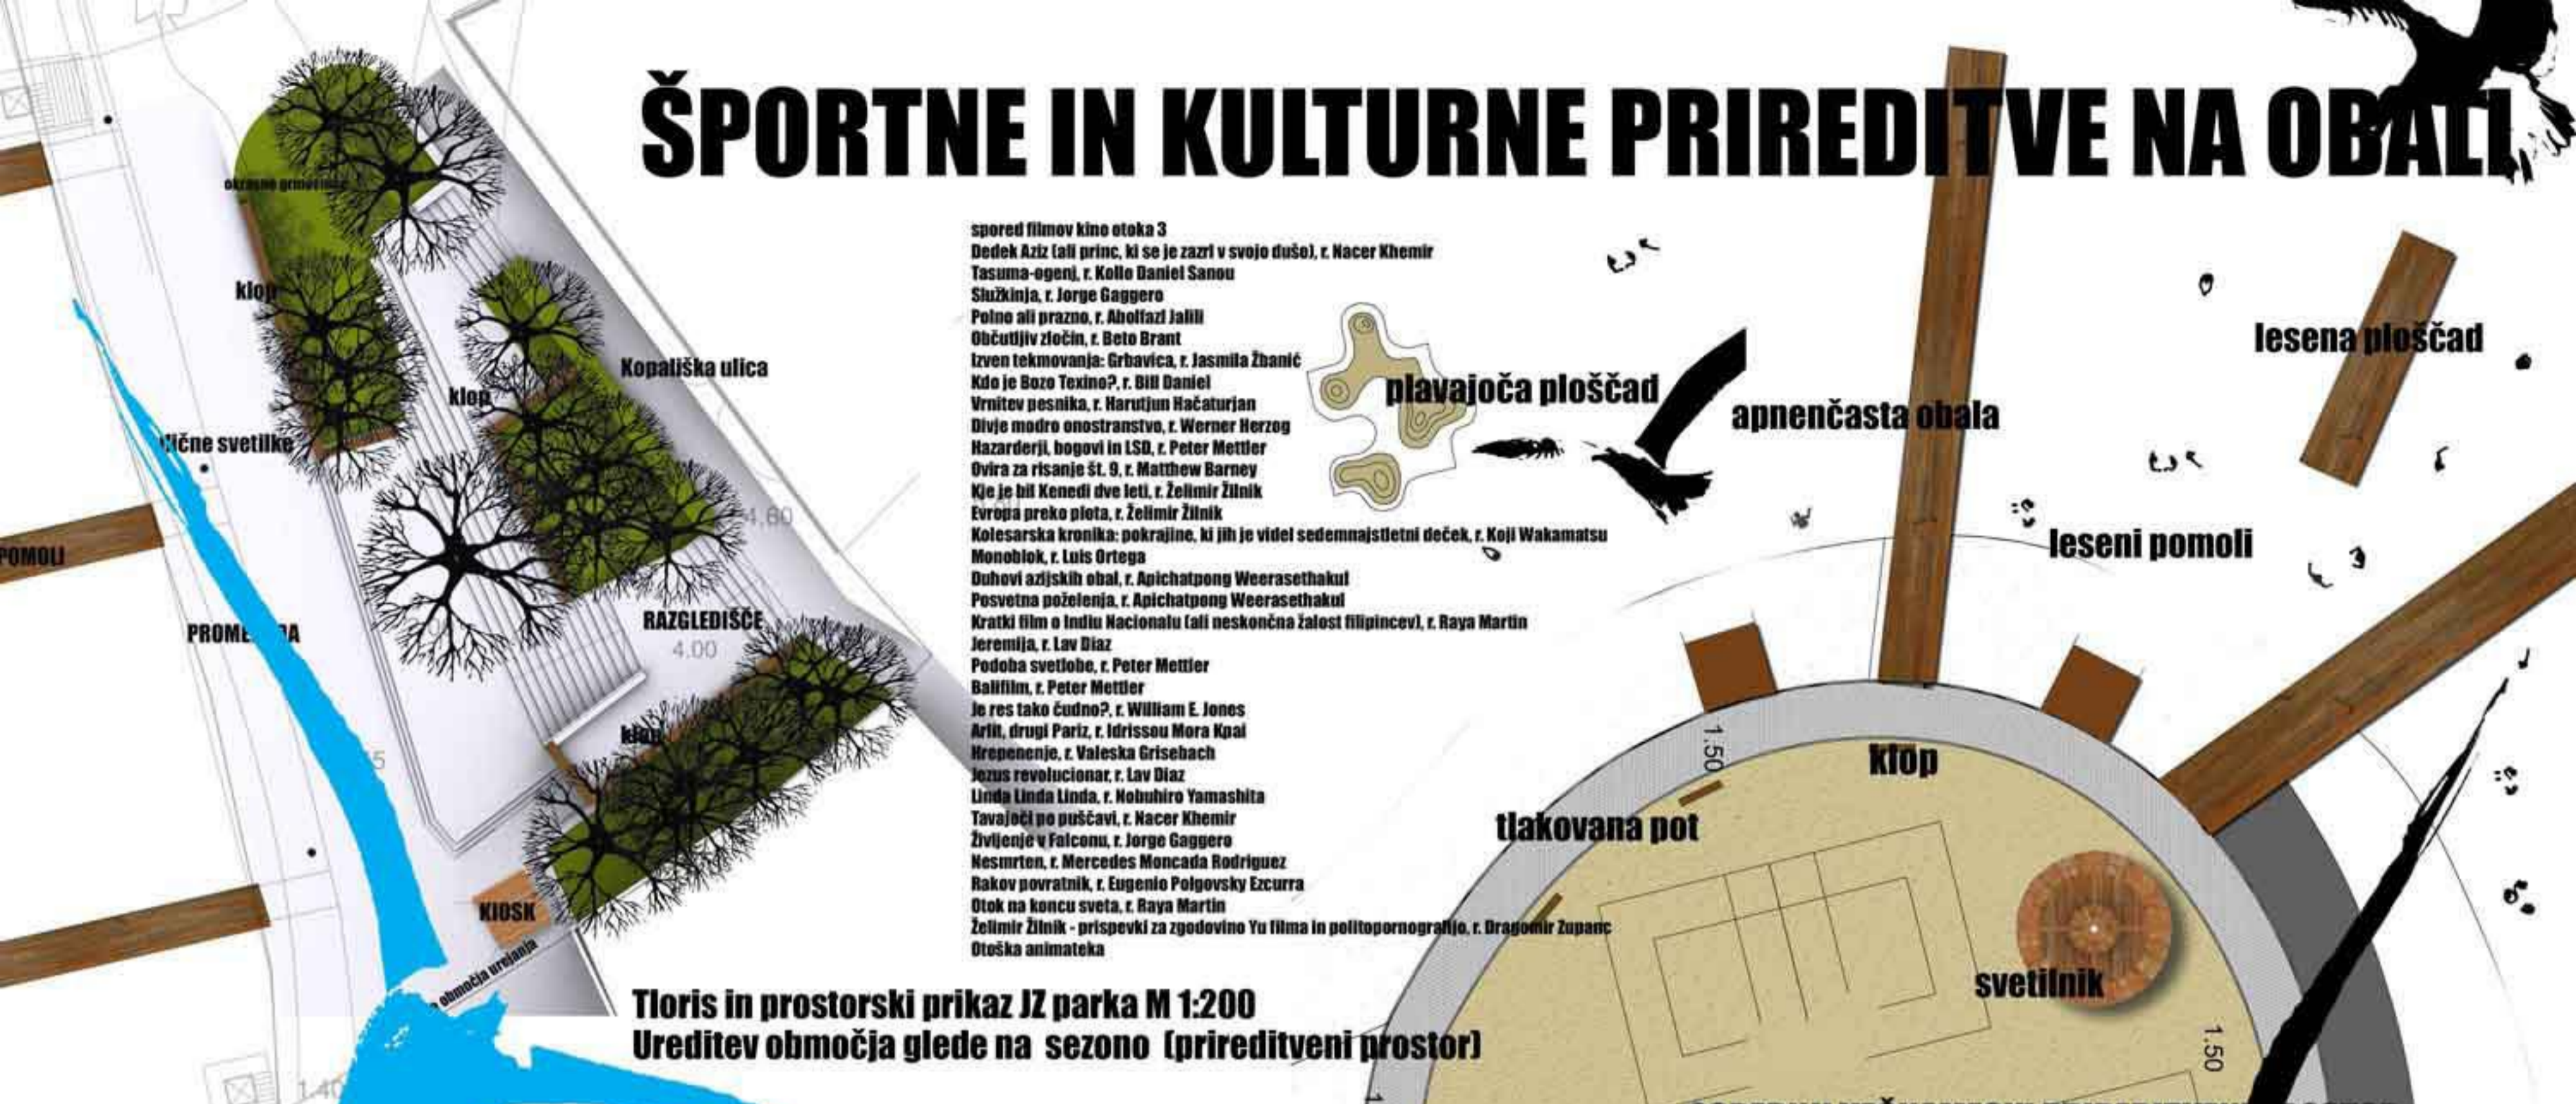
ŠPORTNE IN KULTURNE PRIREDITVE NA OBALI

spored filmov kino otoka 3
Dedek Aziz (ali princ, ki se je zazrl v svojo dušo), r. Nacer Khemir
Tasuma-ogenj, r. Kollo Daniel Sanou
Služkinja, r. Jorge Gaggero
Polno ali prazno, r. Abolfazl Jalili
Občutljiv zločin, r. Beto Brant
Izven tekmovanja: Grbavica, r. Jasmila Žbanić
Kdo je Bozo Texino?, r. Bill Daniel
Vrnitev pesnika, r. Harutjun Hačaturjan
Divje modro onostranstvo, r. Werner Herzog
Hazarderji, bogovi in LSD, r. Peter Mettler
Ovira za risanje št. 9, r. Matthew Barney
Kje je bil Kenedi dve leti, r. Želimir Žilnik
Evropa preko plota, r. Želimir Žilnik
Kolesarska kronika: pokrajine, ki jih je videl sedemnajstletni deček, r. Koji Wakamatsu
Monoblok, r. Luis Ortega
Duhovi azijskih obal, r. Apichatpong Weerasethakul
Posvetna poželenja, r. Apichatpong Weerasethakul
Kratki film o Indiu Nacionalu (ali neskončna žalost filipincev), r. Raya Martin
Jeremija, r. Lav Diaz
Podoba svetlobe, r. Peter Mettler
Balifilm, r. Peter Mettler
Je res tako čudno?, r. William E. Jones
Afrit, drugi Pariz, r. Idrissou Mora Kpai
Hrepenenje, r. Valeska Grisebach
Jezus revolucionar, r. Lav Diaz
Linda Linda Linda, r. Nobuhiro Yamashita
Tavajoči po puščavi, r. Nacer Khemir
Življenje v Falconu, r. Jorge Gaggero
Nesmrten, r. Mercedes Moncada Rodriguez
Rakov povratnik, r. Eugenio Polgovsky Ezcurra
Otok na koncu sveta, r. Raya Martin
Želimir Žilnik - prispevki za zgodovino Yu filma in politopornografijo, r. Dragomir Zupanc
Otoška animateka

okrasno grmovje
klop
Kopališka ulica
klop
ulične svetilke
4.60
POMOLI
PROMENADA
RAZGLEDIŠČE
4.00
klop
KIOSK
območja urejanja
1.40

plavajoča ploščad
apnenčasta obala
lesena ploščad
leseni pomoli
1.50
klop
tlakovana pot
svetilnik
1.50

Tloris in prostorski prikaz JZ parka M 1:200
Ureditev območja glede na sezono (prireditveni prostor)